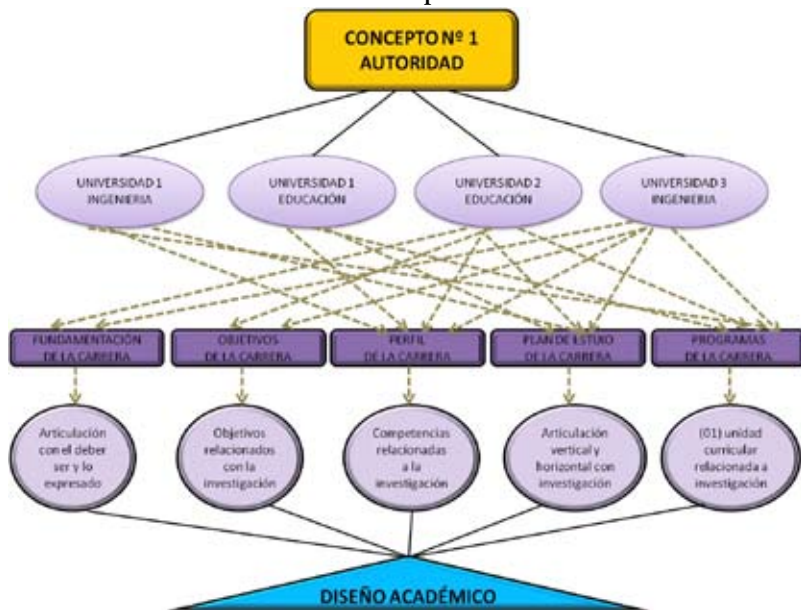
CONCEPTO Nº 1
AUTORIDAD

UNIVERSIDAD 1
INGENIERIA

UNIVERSIDAD 1
EDUCACIÓN

UNIVERSIDAD 2
EDUCACIÓN

UNIVERSIDAD 3
INGENIERIA

FUNDAMENTACIÓN
DE LA CARRERA

OBJETIVOS
DE LA CARRERA

PERFIL
DE LA CARRERA

PLAN DE ESTUDIO
DE LA CARRERA

PROGRAMAS
DE LA CARRERA

Articulación con el deber ser y lo expresado

Objetivos relacionados con la investigación

Competencias relacionadas a la investigación

Articulación vertical y horizontal con investigación

(01) unidad curricular relacionada a investigación

DISEÑO ACADÉMICO